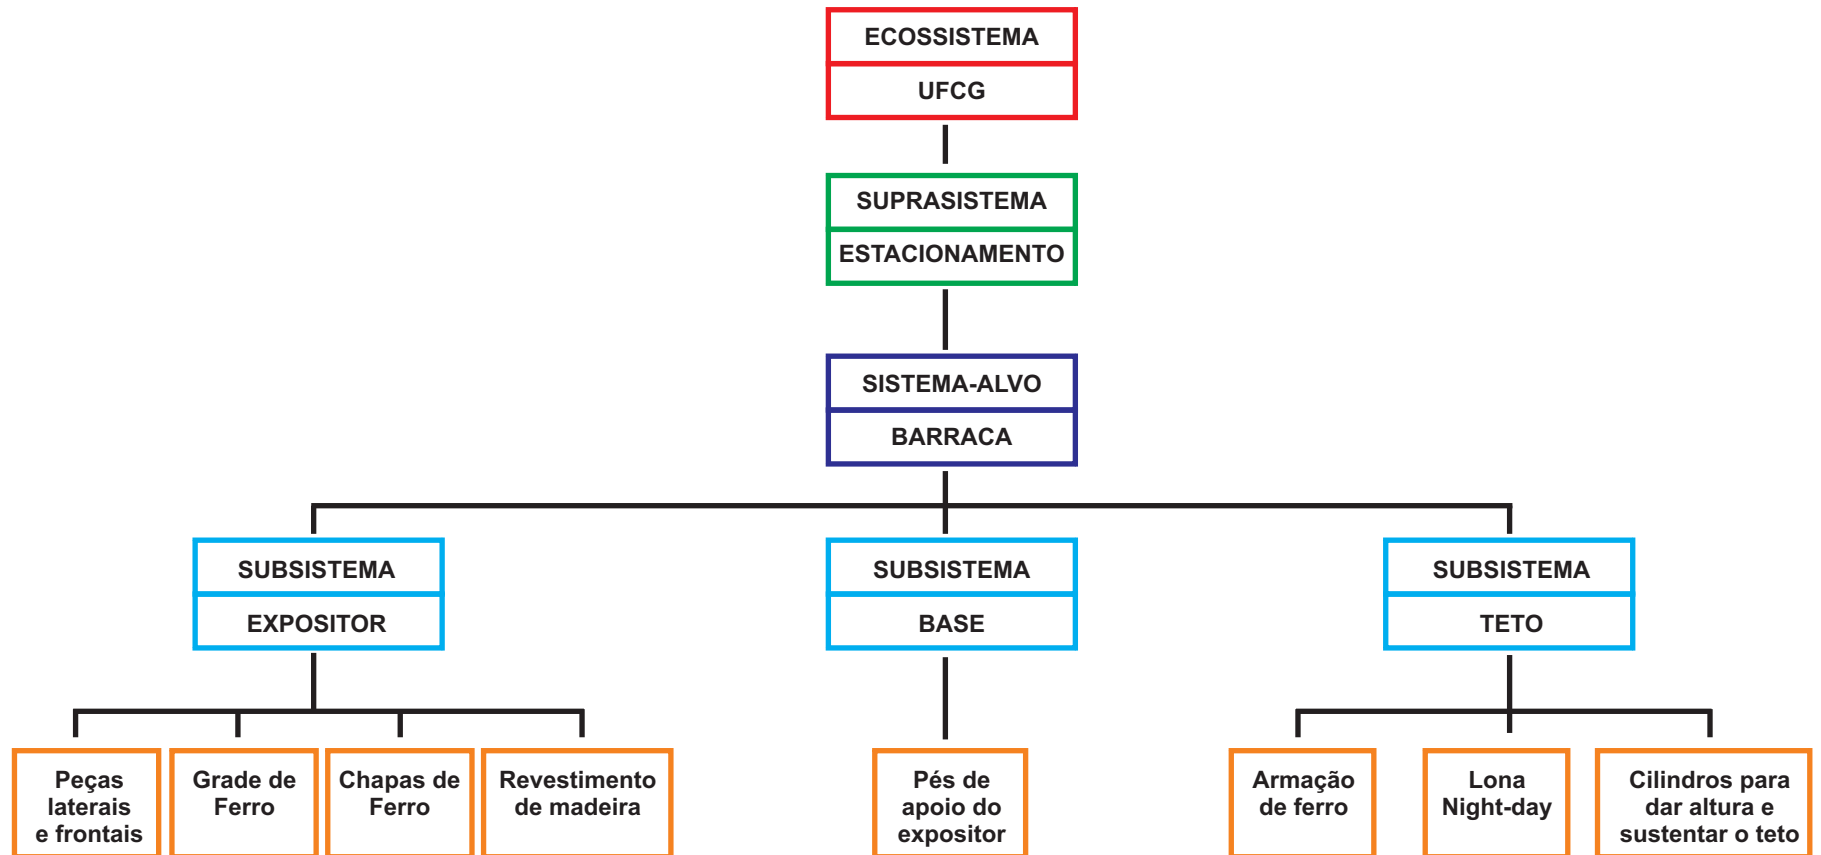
ECOSSISTEMA
UFCG

SUPRASISTEMA
ESTACIONAMENTO

SISTEMA-ALVO
BARRACA

SUBSISTEMA
EXPOSITOR

SUBSISTEMA
BASE

SUBSISTEMA
TETO

Peças laterais e frontais

Grade de Ferro

Chapas de Ferro

Revestimento de madeira

Pés de apoio do expositor

Armação de ferro

Lona Night-day

Cilindros para dar altura e sustentar o teto